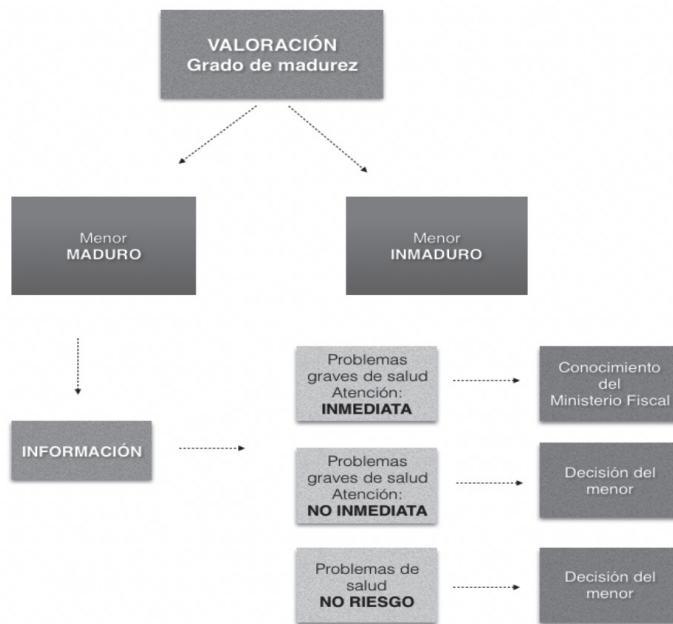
VALORACIÓN
Grado de madurez

Menor
MADURO

Menor
INMADURO

INFORMACIÓN

Problemas graves de salud Atención:
INMEDIATA

Conocimiento del Ministerio Fiscal

Problemas graves de salud Atención:
NO INMEDIATA

Decisión del menor

Problemas de salud
NO RIESGO

Decisión del menor